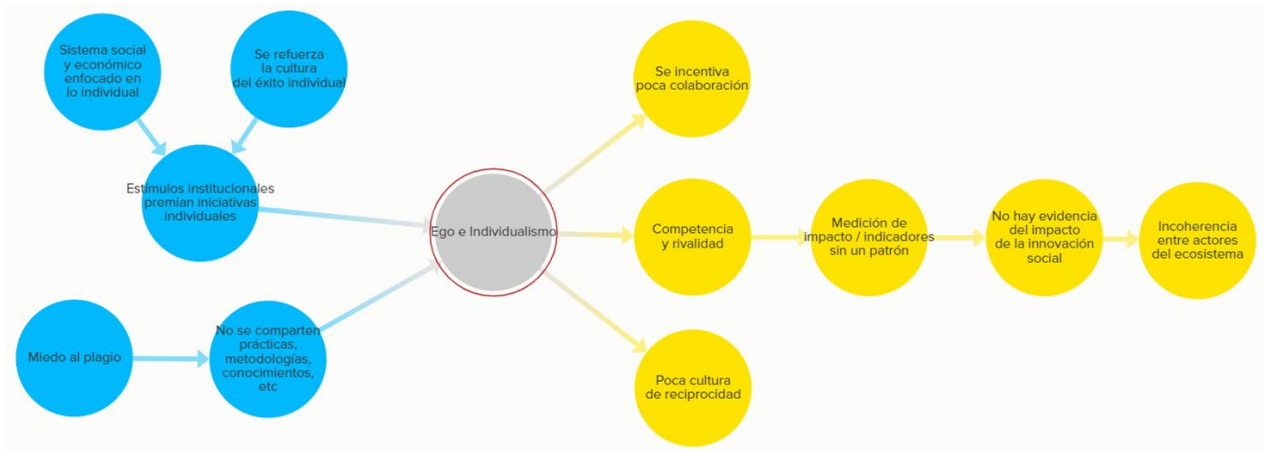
Sistema social y económico enfocado en lo individual

Se refuerza la cultura del éxito individual

Estímulos institucionales premian iniciativas individuales

Miedo al plagio

No se comparten prácticas, metodologías, conocimientos, etc

Ego e Individualismo

Se incentiva poca colaboración

Competencia y rivalidad

Poca cultura de reciprocidad

Medición de impacto / indicadores sin un patrón

No hay evidencia del impacto de la innovación social

Incoherencia entre actores del ecosistema